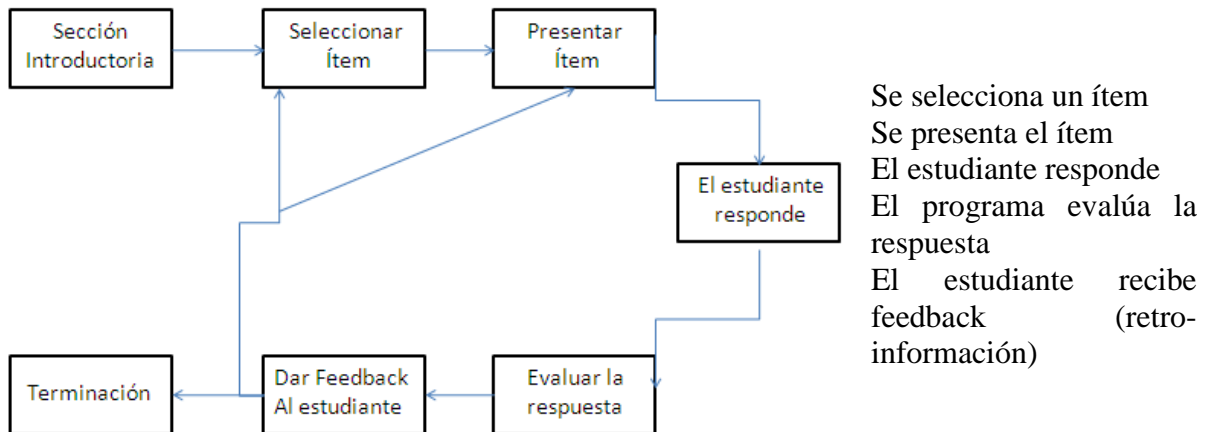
Sección Introductoria

Seleccionar Ítem

Presentar Ítem

El estudiante responde

Evaluar la respuesta

Dar Feedback Al estudiante

Terminación

Se selecciona un ítem
Se presenta el ítem
El estudiante responde
El programa evalúa la respuesta
El estudiante recibe feedback (retro-información)